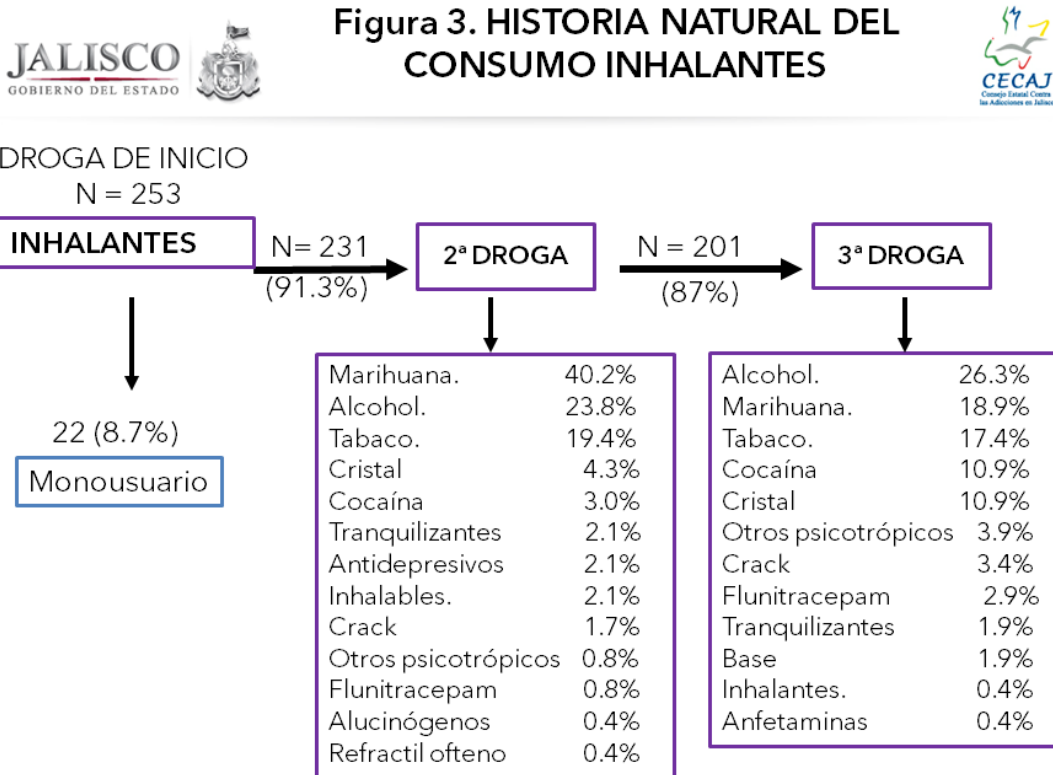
JALISCO
GOBIERNO DEL ESTADO

Figura 3. HISTORIA NATURAL DEL CONSUMO INHALANTES

CECAJ
Consejo Estatal Contra las Adicciones en Jalisco

DROGA DE INICIO
N = 253

INHALANTES

N= 231
(91.3%)

2ª DROGA

N = 201
(87%)

3ª DROGA

22 (8.7%)
Monousuario

| | |
|---|---|
| Marihuana. | 40.2% |
| Alcohol. | 23.8% |
| Tabaco. | 19.4% |
| Cristal | 4.3% |
| Cocaína | 3.0% |
| Tranquilizantes | 2.1% |
| Antidepresivos | 2.1% |
| Inhalables. | 2.1% |
| Crack | 1.7% |
| Otros psicotrópicos | 0.8% |
| Flunitracepam | 0.8% |
| Alucinógenos | 0.4% |
| Refractil ofteno | 0.4% |

| | |
|---|---|
| Alcohol. | 26.3% |
| Marihuana. | 18.9% |
| Tabaco. | 17.4% |
| Cocaína | 10.9% |
| Cristal | 10.9% |
| Otros psicotrópicos | 3.9% |
| Crack | 3.4% |
| Flunitracepam | 2.9% |
| Tranquilizantes | 1.9% |
| Base | 1.9% |
| Inhalantes. | 0.4% |
| Anfetaminas | 0.4% |